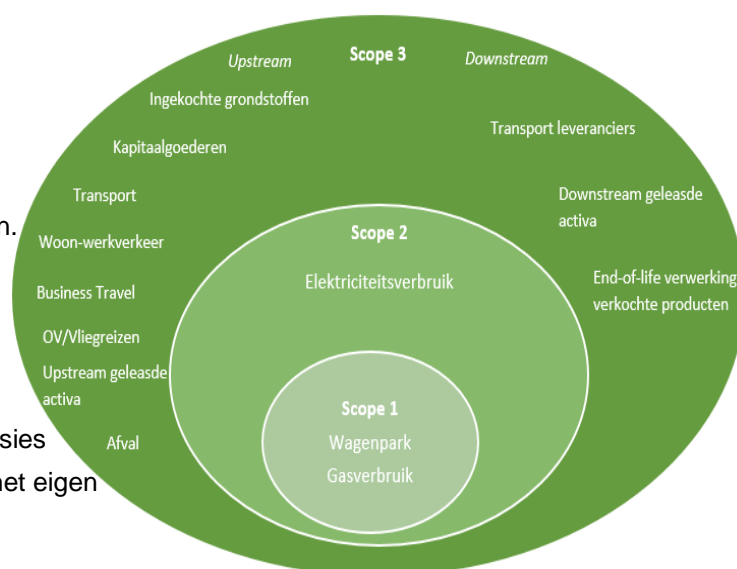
Upstream

Scope 3

Downstream

Ingekochte grondstoffen

Transport leveranciers

Kapitaalgoederen

Transport

Downstream geleasde activa

n.

Woon-werkverkeer

Scope 2

Elektriciteitsverbruik

End-of-life verwerking verkochte producten

Business Travel

OV/Vliegreizen

Upstream geleasde activa

Scope 1

Wagenpark

Gasverbruik

sies

Afval

het eigen